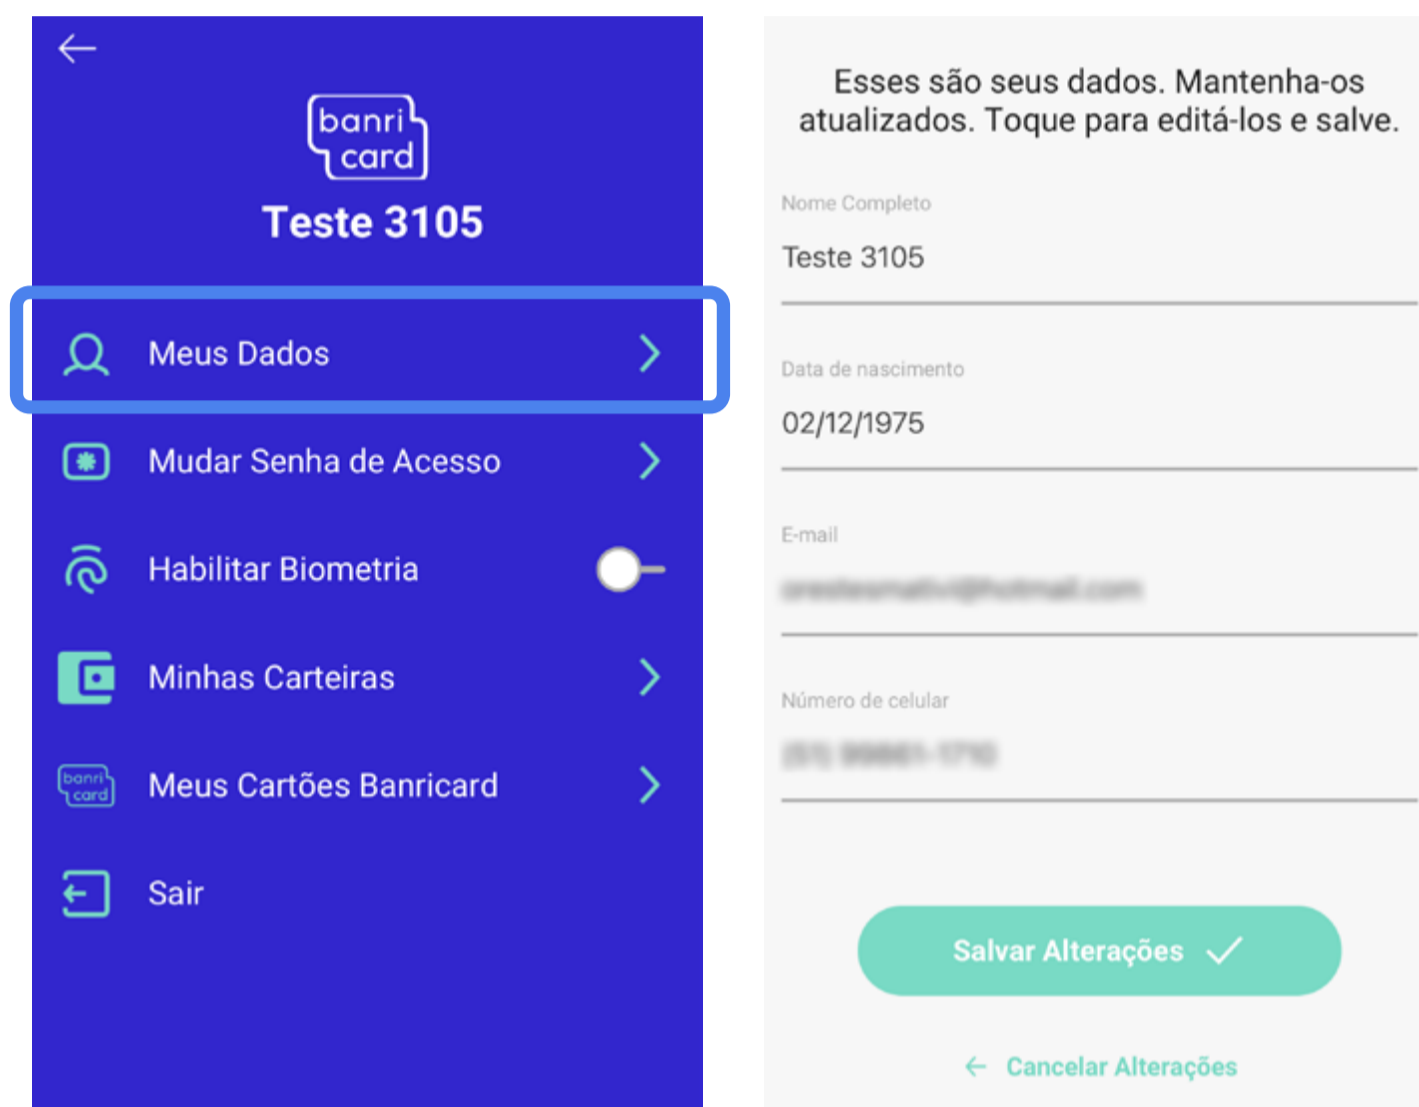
banri card

Teste 3105

Meus Dados

Mudar Senha de Acesso

Habilitar Biometria

Minhas Carteiras

banri card

Meus Cartões Banricard

Sair

Esses são seus dados. Mantenha-os atualizados. Toque para editá-los e salve.

Nome Completo

Teste 3105

Data de nascimento

02/12/1975

E-mail

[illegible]

Número de celular

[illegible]

Salvar Alterações

Cancelar Alterações